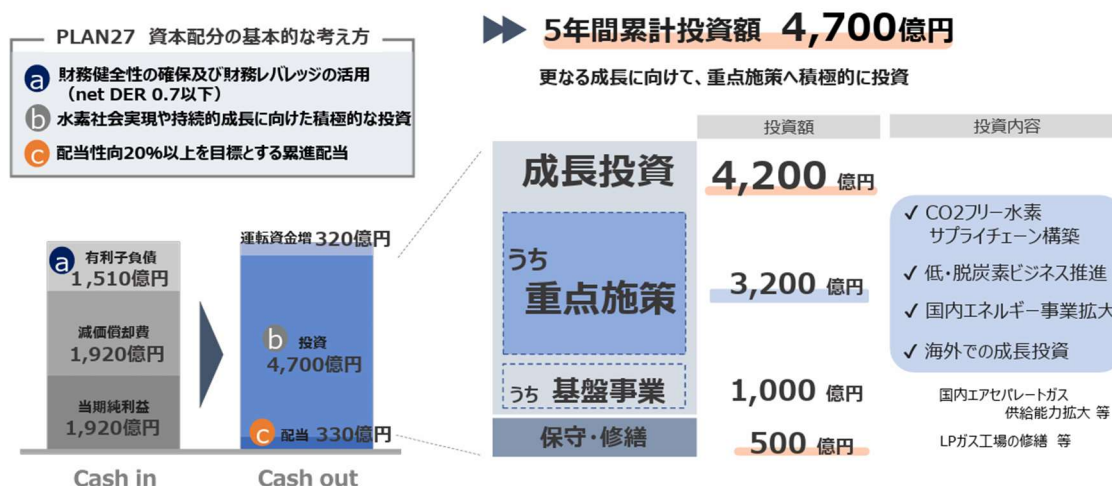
PLAN27 資本配分の基本的な考え方

a 財務健全性の確保及び財務レバレッジの活用（net DER 0.7以下）

b 水素社会実現や持続的成長に向けた積極的な投資

c 配当性向20%以上を目標とする累進配当

a 有利子負債 1,510億円

減価償却費 1,920億円

当期純利益 1,920億円

Cash in

運転資金増 320億円

b 投資 4,700億円

c 配当 330億円

Cash out

5年間累計投資額 4,700億円

更なる成長に向けて、重点施策へ積極的に投資

| | 投資額 | 投資内容 |
|---|---|---|
| 成長投資 | 4,200 億円 | |
| うち 重点施策 | 3,200 億円 | ✓ CO2フリー水素サプライチェーン構築 ✓ 低・脱炭素ビジネス推進 ✓ 国内エネルギー事業拡大 ✓ 海外での成長投資 |
| うち 基盤事業 | 1,000 億円 | 国内エアセパレートガス供給能力拡大 等 |
| 保守・修繕 | 500 億円 | LPガス工場の修繕 等 |